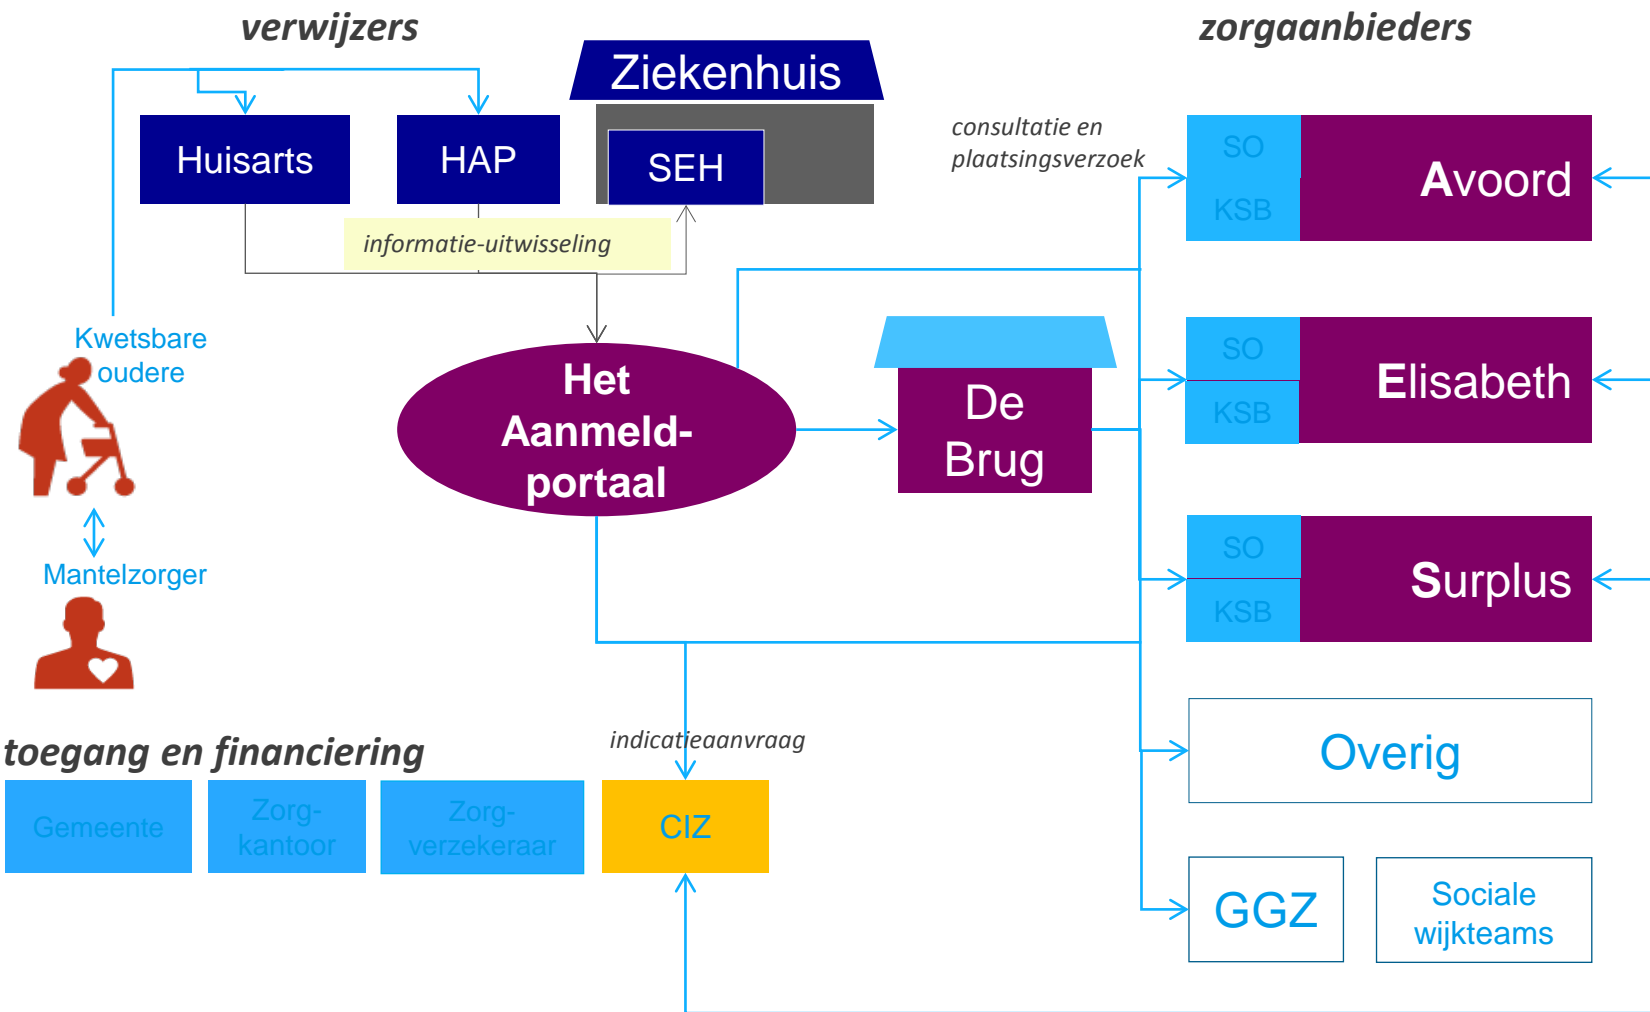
verwijzers

zorgaanbieders

Ziekenhuis

Huisarts

HAP

SEH

informatie-uitwisseling

consultatie en plaatsingsverzoek

SO
KSB
Avoord

SO
KSB
Elisabeth

SO
KSB
Surplus

Kwetsbare oudere

Mantelzorger

Het Aanmeld-portaal

De Brug

Overig

GGZ

Sociale wijkteams

toegang en financiering

indicatieaanvraag

Gemeente

Zorg-kantoor

Zorg-verzekeraar

CIZ